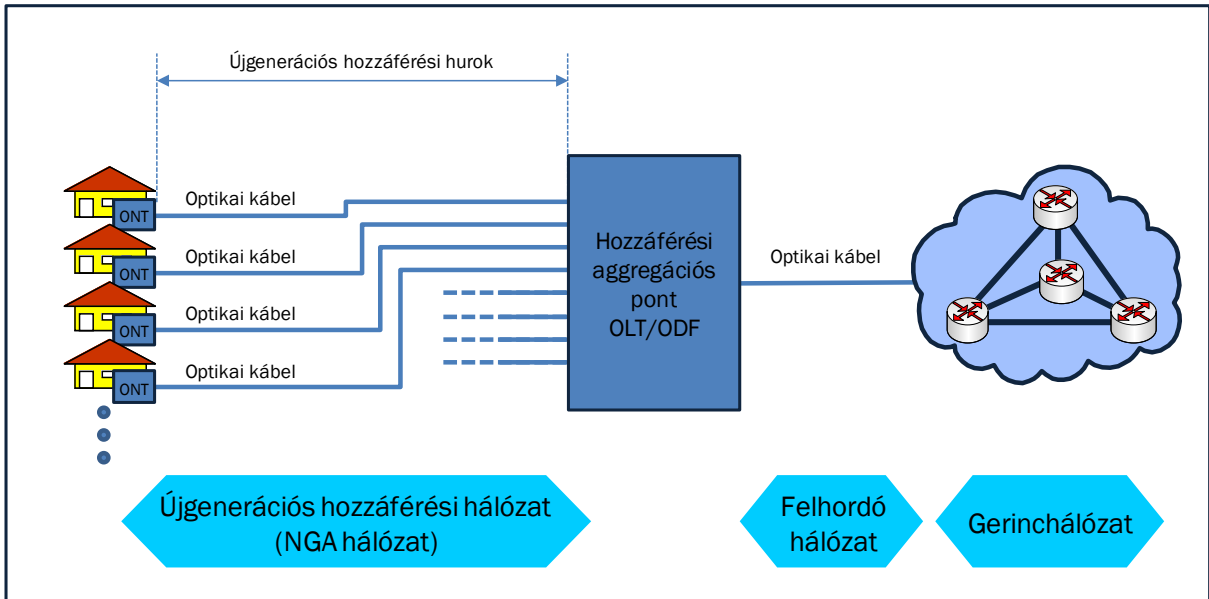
Újgenerációs hozzáférési hurok

ONT Optikai kábel
ONT Optikai kábel
ONT Optikai kábel
ONT Optikai kábel

Hozzáférési aggregációs pont OLT/ODF

Optikai kábel

Újgenerációs hozzáférési hálózat (NGA hálózat)

Felhordó hálózat

Gerinchálózat